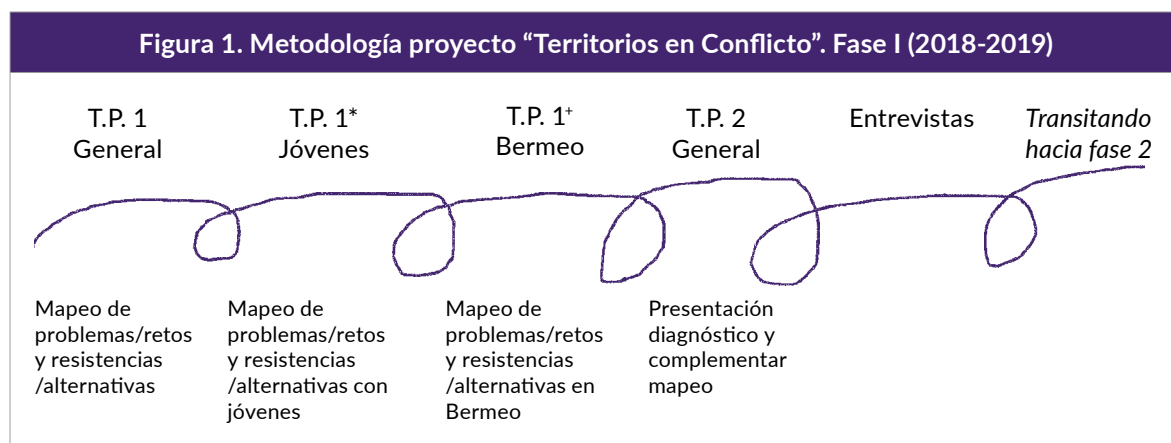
Figura 1. Metodología proyecto "Territorios en Conflicto". Fase I (2018-2019)

T.P. 1
General

T.P. 1*
Jóvenes

T.P. 1⁺
Bermeo

T.P. 2
General

Entrevistas

*Transitando hacia fase 2*

Mapeo de problemas/retos y resistencias /alternativas

Mapeo de problemas/retos y resistencias /alternativas con jóvenes

Mapeo de problemas/retos y resistencias /alternativas en Bermeo

Presentación diagnóstico y complementar mapeo